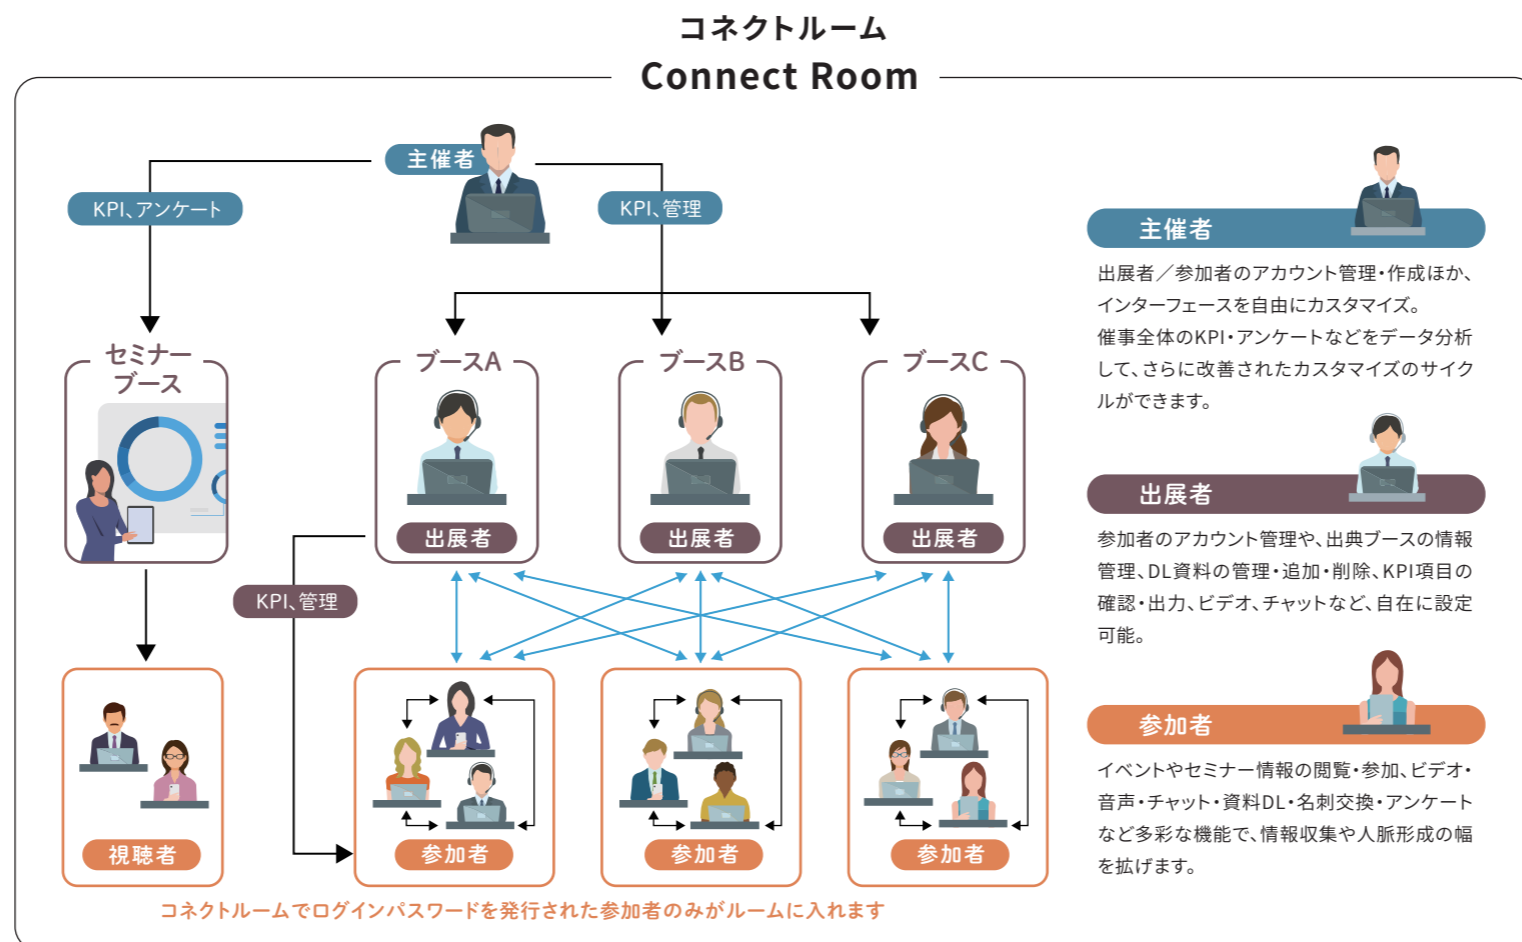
コネクトルーム
Connect Room

主催者

KPI、アンケート

KPI、管理

セミナーブース

ブースA

ブースB

ブースC

出展者

出展者

出展者

KPI、管理

視聴者

参加者

参加者

参加者

コネクトルームでログインパスワードを発行された参加者のみがルームに入れます

主催者

出展者／参加者のアカウント管理・作成ほか、インターフェースを自由にカスタマイズ。
催事全体のKPI・アンケートなどをデータ分析して、さらに改善されたカスタマイズのサイクルができます。

出展者

参加者のアカウント管理や、出典ブースの情報管理、DL資料の管理・追加・削除、KPI項目の確認・出力、ビデオ、チャットなど、自在に設定可能。

参加者

イベントやセミナー情報の閲覧・参加、ビデオ・音声・チャット・資料DL・名刺交換・アンケートなど多彩な機能で、情報収集や人脈形成の幅を拡げます。